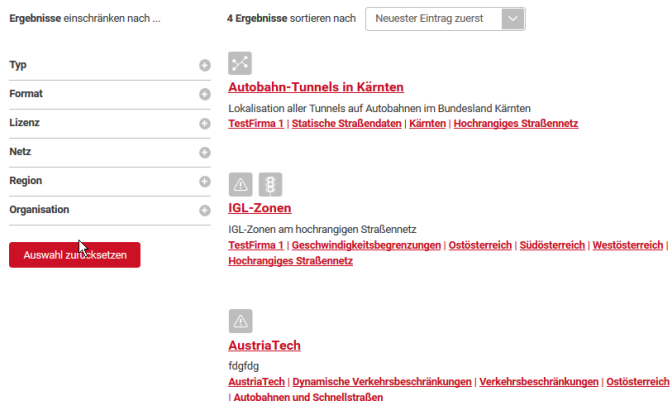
**Ergebnisse** einschränken nach ...

Typ

Format

Lizenz

Netz

Region

Organisation

Auswahl zurücksetzen

**4 Ergebnisse** sortieren nach Neuester Eintrag zuerst

Autobahn-Tunnels in Kärnten

Lokalisation aller Tunnels auf Autobahnen im Bundesland Kärnten

TestFirma 1 | Statische Straßendaten | Kärnten | Hochrangiges Straßennetz

IGL-Zonen

IGL-Zonen am hochrangigen Straßennetz

TestFirma 1 | Geschwindigkeitsbegrenzungen | Ostösterreich | Südösterreich | Westösterreich | Hochrangiges Straßennetz

AustriaTech

fdgfdg

AustriaTech | Dynamische Verkehrsbeschränkungen | Verkehrsbeschränkungen | Ostösterreich | Autobahnen und Schnellstraßen